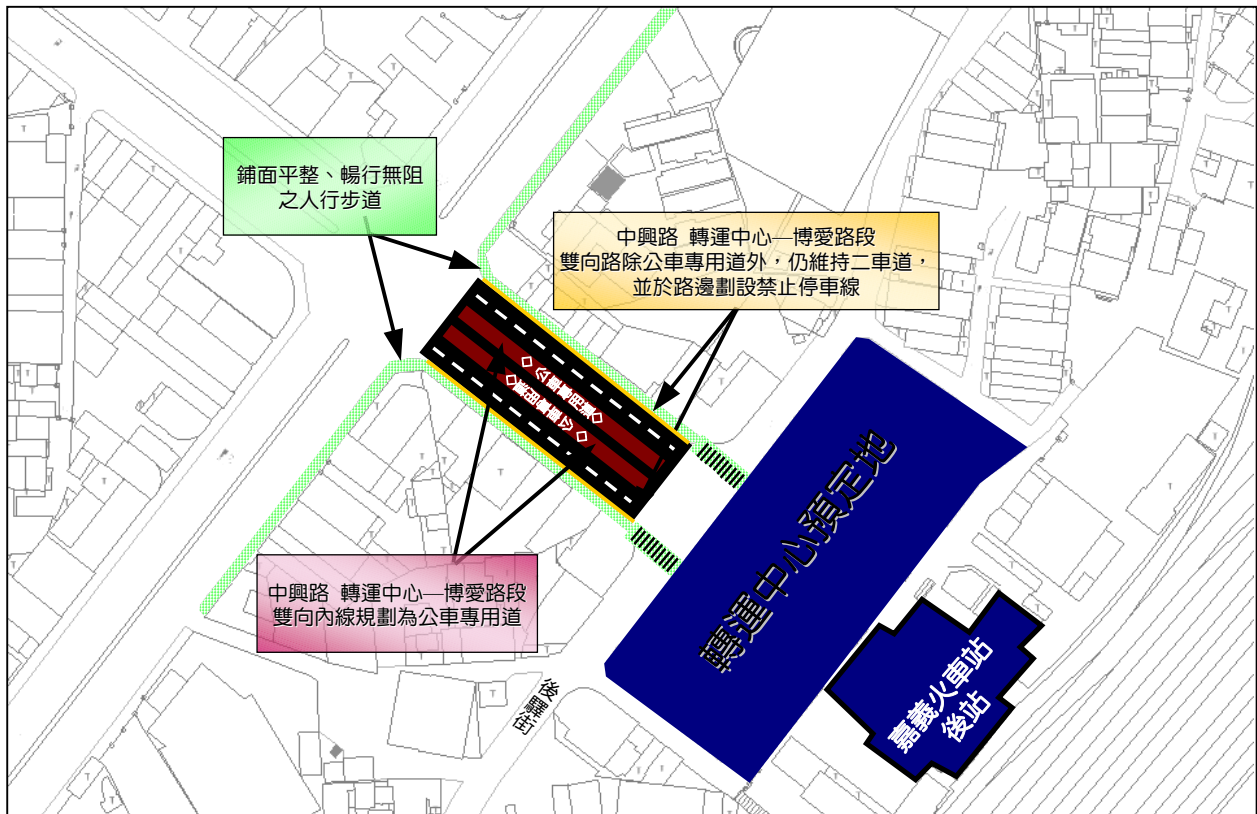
鋪面平整、暢行無阻之人行步道

中興路 轉運中心—博愛路段雙向路除公車專用道外，仍維持二車道，並於路邊劃設禁止停車線

◇公車專用道◇

◇公車專用道◇

轉運中心預定地

中興路 轉運中心—博愛路段雙向內線規劃為公車專用道

後驛街

嘉義火車站後站